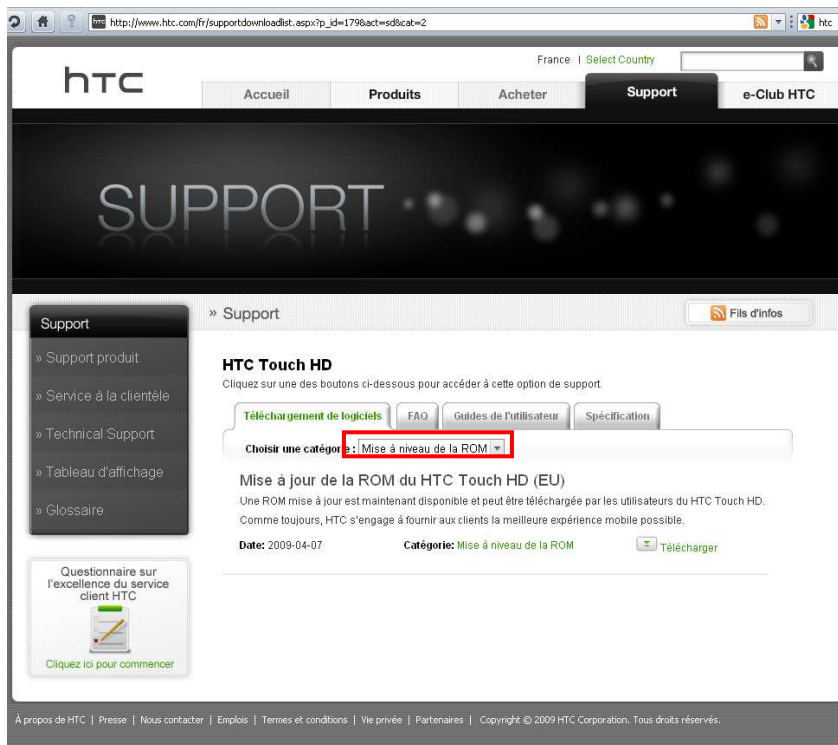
http://www.htc.com/fr/supportdownloadlist.aspx?p_id=179&act=sd&cat=2

htc

France | Select Country

Accueil Produits Acheter Support e-Club HTC

SUPPORT

Support

» Support produit
» Service à la clientèle
» Technical Support
» Tableau d'affichage
» Glossaire

Questionnaire sur l'excellence du service client HTC

Cliquez ici pour commencer

» Support

Fils d'infos

HTC Touch HD
Cliquez sur une des boutons ci-dessous pour accéder à cette option de support.

Téléchargement de logiciels | FAQ | Guides de l'utilisateur | Spécification

Choisir une catégorie : Mise à niveau de la ROM

Mise à jour de la ROM du HTC Touch HD (EU)
Une ROM mise à jour est maintenant disponible et peut être téléchargée par les utilisateurs du HTC Touch HD. Comme toujours, HTC s'engage à fournir aux clients la meilleure expérience mobile possible.

Date: 2009-04-07 Catégorie: Mise à niveau de la ROM Télécharger

À propos de HTC | Presse | Nous contacter | Emplois | Termes et conditions | Vie privée | Partenaires | Copyright © 2009 HTC Corporation. Tous droits réservés.